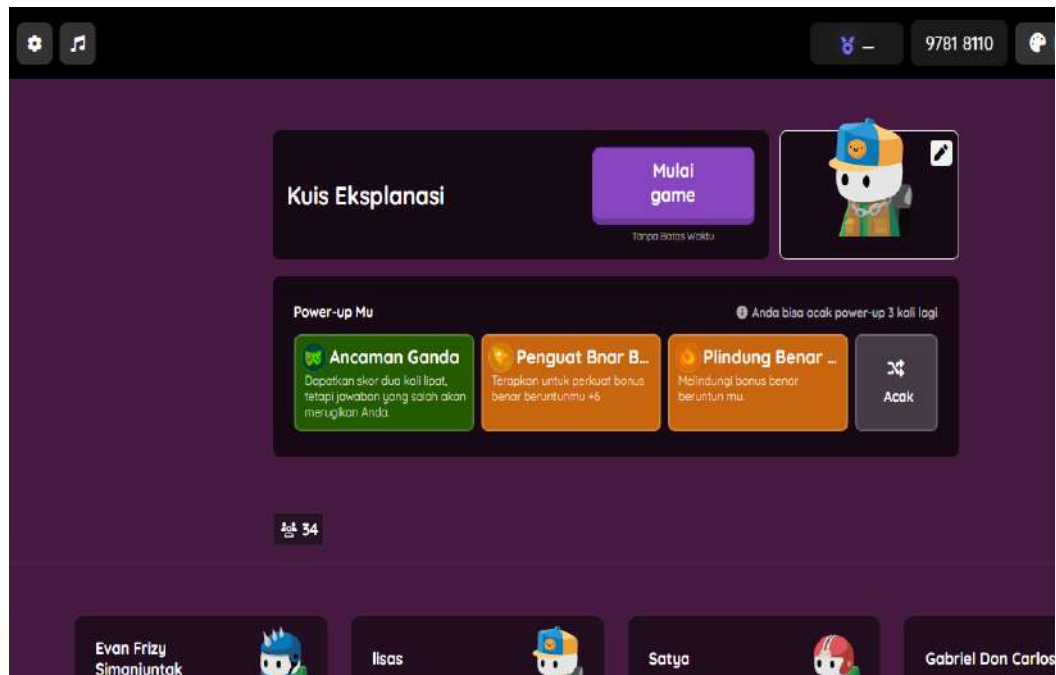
–

9781 8110

Kuis Eksplanasi

Mulai game

Tanpa Batas Waktu

Power-up Mu

Anda bisa acak power-up 3 kali lagi

Ancaman Ganda
Dapatkan skor dua kali lipat, tetapi jawaban yang salah akan merugikan Anda.

Penguat Bnar B...
Terapkan untuk perkuat bonus benar beruntunmu +6

Plindung Benar ...
Melindungi bonus benar beruntun mu.

Acak

34

Evan Frizy Simanjuntak

lisas

Satya

Gabriel Don Carlos